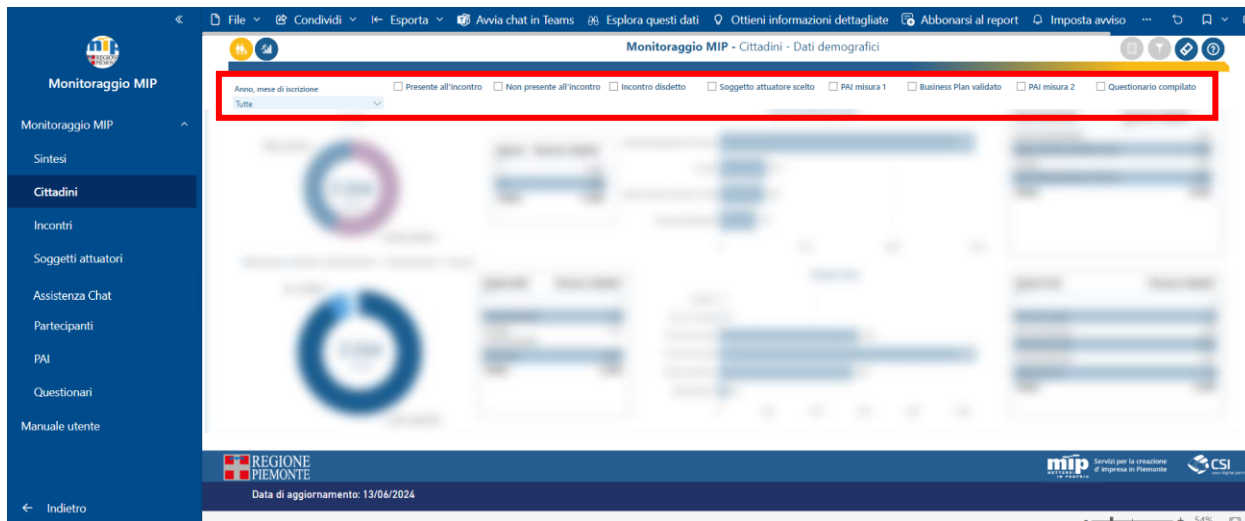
«
File
Condividi
Esporta
Avvia chat in Teams
Esplora questi dati
Ottieni informazioni dettagliate
Abbonarsi al report
Imposta avviso
···

Monitoraggio MIP

Monitoraggio MIP
Sintesi
Cittadini
Incontri
Soggetti attuatori
Assistenza Chat
Partecipanti
PAI
Questionari
Manuale utente

← Indietro

Monitoraggio MIP - Cittadini - Dati demografici

Anno, mese di iscrizione
Tutte

Presente all'incontro
Non presente all'incontro
Incontro disdetto
Soggetto attuatore scelto
PAI misura 1
Business Plan validato
PAI misura 2
Questionario compilato

REGIONE PIEMONTE

mip Servizi per la creazione d'impresa in Piemonte

CSI

Data di aggiornamento: 13/06/2024

54%